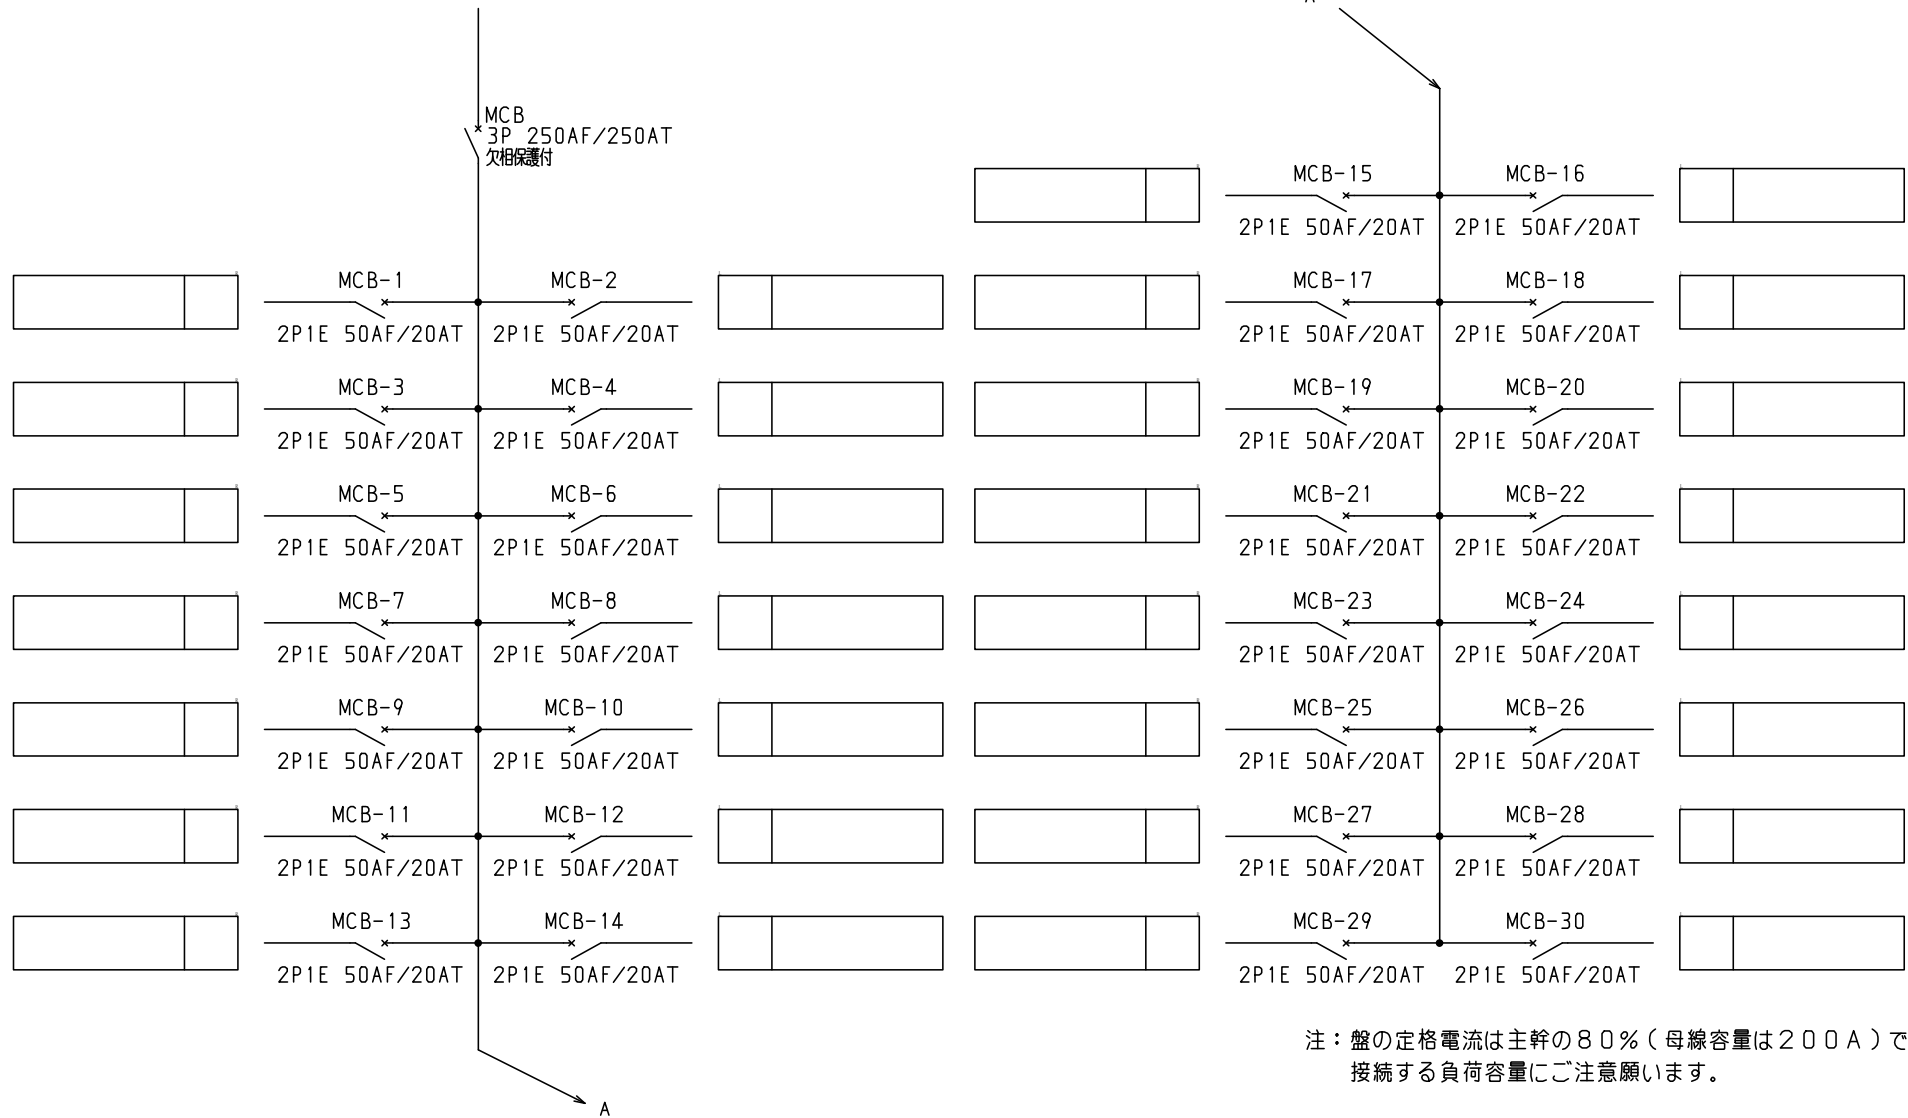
MCB
3P 250AF/250AT
欠相保護付

MCB-15
2P1E 50AF/20AT
MCB-16
2P1E 50AF/20AT

MCB-1
2P1E 50AF/20AT
MCB-2
2P1E 50AF/20AT
MCB-17
2P1E 50AF/20AT
MCB-18
2P1E 50AF/20AT

MCB-3
2P1E 50AF/20AT
MCB-4
2P1E 50AF/20AT
MCB-19
2P1E 50AF/20AT
MCB-20
2P1E 50AF/20AT

MCB-5
2P1E 50AF/20AT
MCB-6
2P1E 50AF/20AT
MCB-21
2P1E 50AF/20AT
MCB-22
2P1E 50AF/20AT

MCB-7
2P1E 50AF/20AT
MCB-8
2P1E 50AF/20AT
MCB-23
2P1E 50AF/20AT
MCB-24
2P1E 50AF/20AT

MCB-9
2P1E 50AF/20AT
MCB-10
2P1E 50AF/20AT
MCB-25
2P1E 50AF/20AT
MCB-26
2P1E 50AF/20AT

MCB-11
2P1E 50AF/20AT
MCB-12
2P1E 50AF/20AT
MCB-27
2P1E 50AF/20AT
MCB-28
2P1E 50AF/20AT

MCB-13
2P1E 50AF/20AT
MCB-14
2P1E 50AF/20AT
MCB-29
2P1E 50AF/20AT
MCB-30
2P1E 50AF/20AT

注：盤の定格電流は主幹の80%（母線容量は200A）で
接続する負荷容量にご注意願います。

A